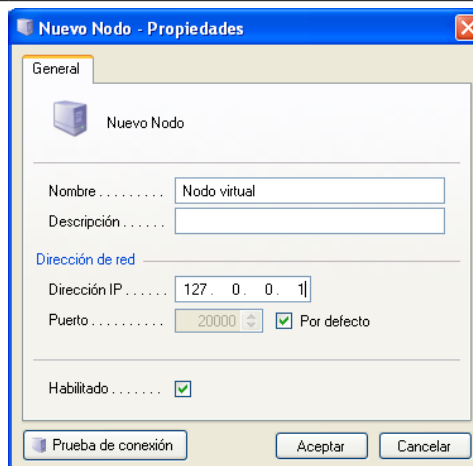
Nuevo Nodo - Propiedades

General

Nuevo Nodo

Nombre . . . . . . . . . Nodo virtual

Descripción . . . . . .

Dirección de red

Dirección IP . . . . . . 127 . 0 . 0 . 1

Puerto . . . . . . . . . . 20000 Por defecto

Habilitado . . . . . . .

Prueba de conexión

Aceptar

Cancelar